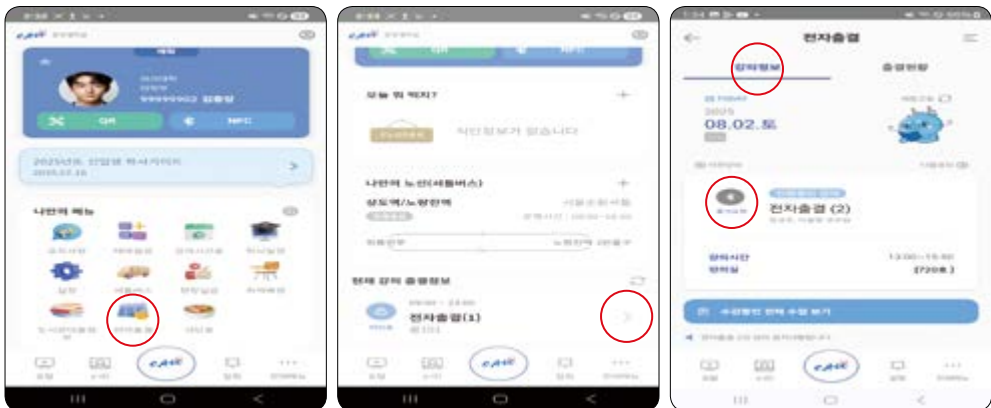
CAU

QR
NFC

2025년도 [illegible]
2025.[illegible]

나만의 메뉴

CAU

오늘 뭐 먹지?
식단정보가 없습니다

나만의 노선(셔틀버스)
상도역/노량진역

현재 강의 출결정보
전자출결(1)

CAU

전자출결
강의정보
출결현황
2025
08.02.토
전자출결 (2)
강의시간
강의실
수강중인 전체 수업 보기